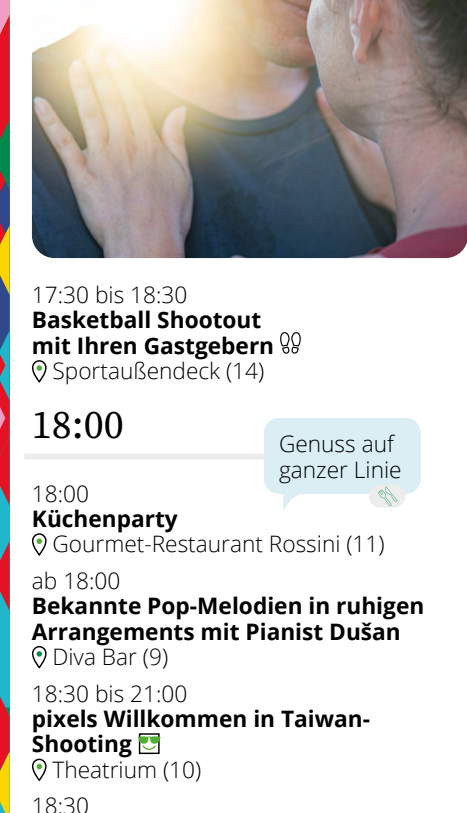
17:30 bis 18:30
**Basketball Shootout mit Ihren Gastgebern**
Sportaußendeck (14)

18:00

Genuss auf ganzer Linie

18:00
**Küchenparty**
Gourmet-Restaurant Rossini (11)

ab 18:00
**Bekannte Pop-Melodien in ruhigen Arrangements mit Pianist Dušan**
Diva Bar (9)

18:30 bis 21:00
**pixels Willkommen in Taiwan-Shooting**
Theatrium (10)

18:30